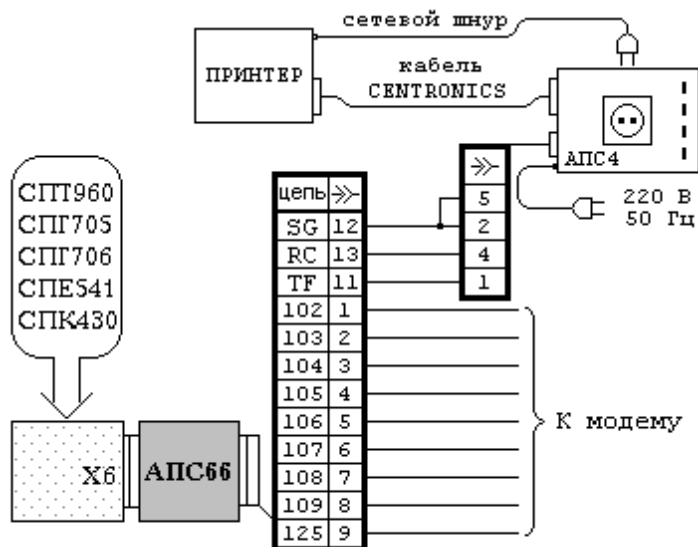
сетевой шнур

ПРИНТЕР

кабель CENTRONICS

АПС4

220 В
50 Гц

| ≫ |
|---|
| 5 |
| 2 |
| 4 |
| 1 |

СПТ960
СПГ705
СПГ706
СПЕ541
СПК430

| цепь | ≫ |
|---|---|
| SG | 12 |
| RC | 13 |
| TF | 11 |
| 102 | 1 |
| 103 | 2 |
| 104 | 3 |
| 105 | 4 |
| 106 | 5 |
| 107 | 6 |
| 108 | 7 |
| 109 | 8 |
| 125 | 9 |

К модему

X6

АПС66